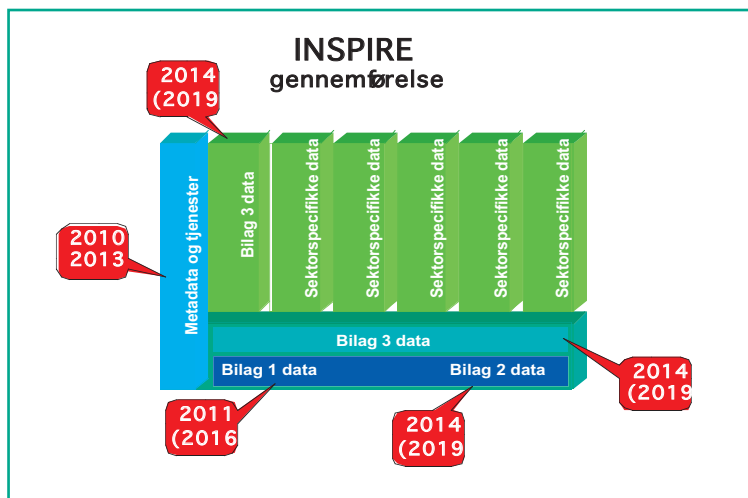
INSPIRE
gennemførelse

2014
(2019

2010
2013

Metadata og tjenester

Bilag 3 data

Sektorspecifikke data

Sektorspecifikke data

Sektorspecifikke data

Sektorspecifikke data

Sektorspecifikke data

Bilag 3 data

Bilag 1 data

Bilag 2 data

2014
(2019

2011
(2016

2014
(2019